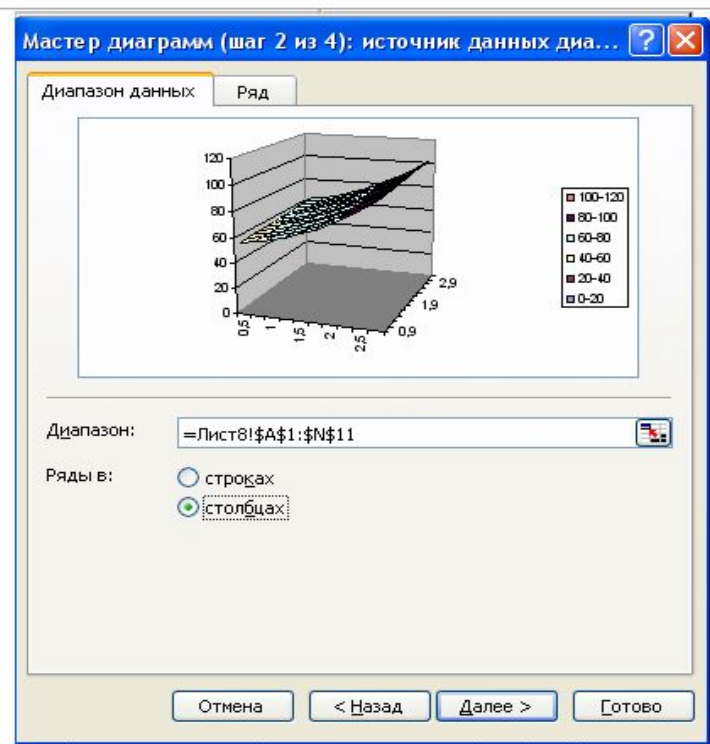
Мастер диаграмм (шаг 2 из 4): источник данных диа...

Диапазон данных | Ряд

120
100
80
60
40
20
0
0,5
1
1,5
2
2,5
2,9
1,9
0,9

100-120
80-100
60-80
40-60
20-40
0-20

Диапазон: =Лист8!$A$1:$N$11

Ряды в:
строках
столбцах

Отмена
< Назад
Далее >
Готово